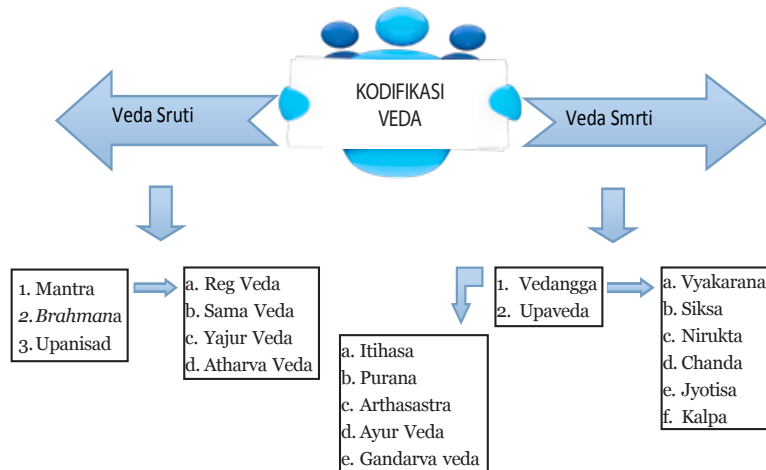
KODIFIKASI VEDA

Veda Sruti

Veda Smrti

1. Mantra
2. *Brahman*a
3. Upanisad

a. Reg Veda
b. Sama Veda
c. Yajur Veda
d. Atharva Veda

a. Itihasa
b. Purana
c. Arthasastra
d. Ayur Veda
e. Gandarva veda

1. Vedangga
2. Upaveda

a. Vyakarana
b. Siksa
c. Nirukta
d. Chanda
e. Jyotisa
f. Kalpa